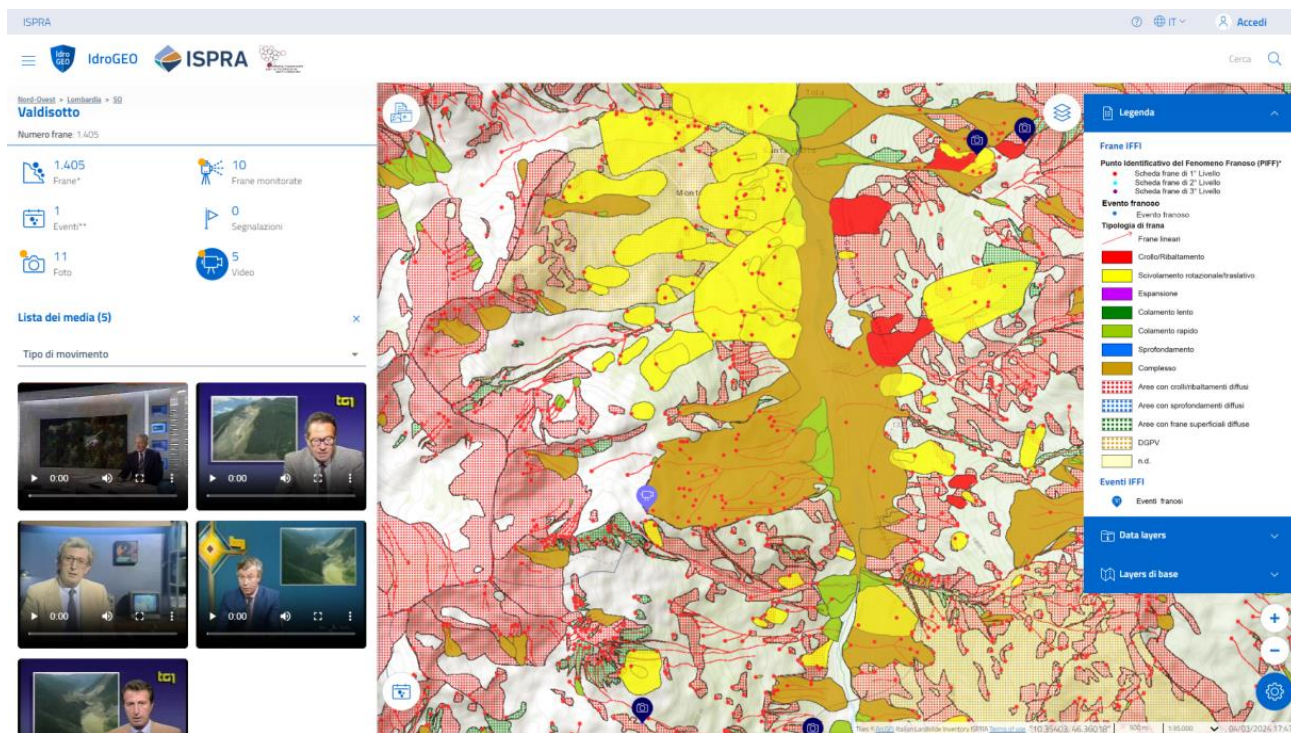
ISPRA

IT

Accedi

IdroGEO

IdroGEO ISPRA

Cerca

Nord-Ovest > Lombardia > SO
Valdisotto
Numero frane: 1.405

1.405
Frane*

10
Frane monitorate

1
Eventi**

0
Segnalazioni

11
Foto

5
Video

Lista dei media (5)

Tipo di movimento

0:00

0:00

0:00

0:00

Legenda

Frane IFFI
Punto Identificativo del Fenomeno Franoso (PIFF)*
Scheda frane di 1° Livello
Scheda frane di 2° Livello
Scheda frane di 3° Livello
Evento franoso
Evento franoso
Tipologia di frana
Frane lineari
Crollo/Ribaltamento
Scivolamento rotazionale/traslativo
Espansione
Colamento lento
Colamento rapido
Sprofondamento
Complesso
Aree con crolli/ribaltamenti diffusi
Aree con sprofondamenti diffusi
Aree con frane superficiali diffuse
DGPV
n.d.
Eventi IFFI
Eventi franosi

Data layers

Layers di base

Mon t

Tiles © ArcGIS Italian Landslide Inventory ISPRA Terms of use 10.35403, 46.36018 100 m 1:35.000 04/03/2024 17:4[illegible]